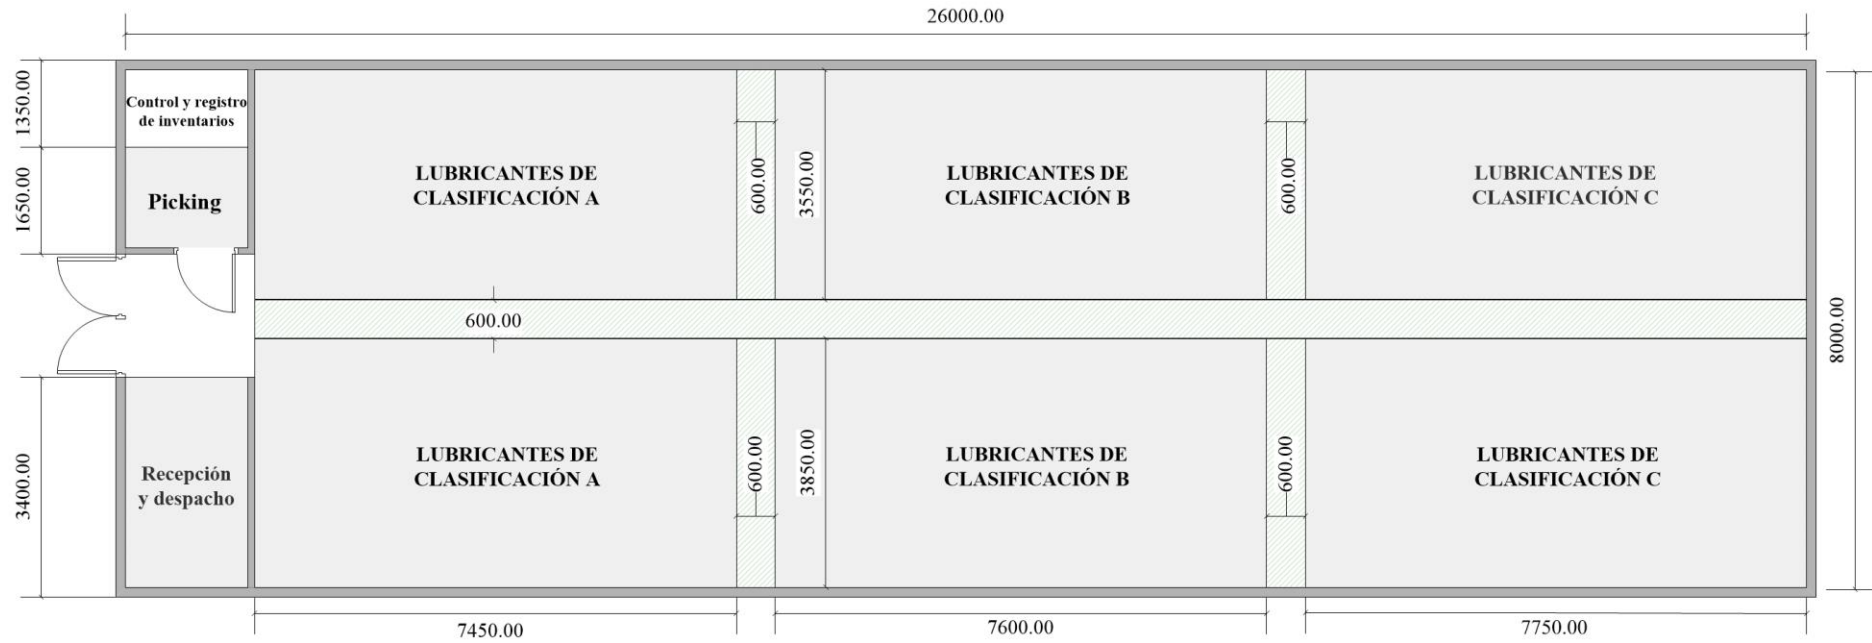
26000.00

1350.00

1650.00

3400.00

Control y registro de inventarios

Picking

Recepción y despacho

LUBRICANTES DE CLASIFICACIÓN A

600.00

3550.00

LUBRICANTES DE CLASIFICACIÓN B

600.00

LUBRICANTES DE CLASIFICACIÓN C

600.00

8000.00

LUBRICANTES DE CLASIFICACIÓN A

600.00

3850.00

LUBRICANTES DE CLASIFICACIÓN B

600.00

LUBRICANTES DE CLASIFICACIÓN C

7450.00

7600.00

7750.00